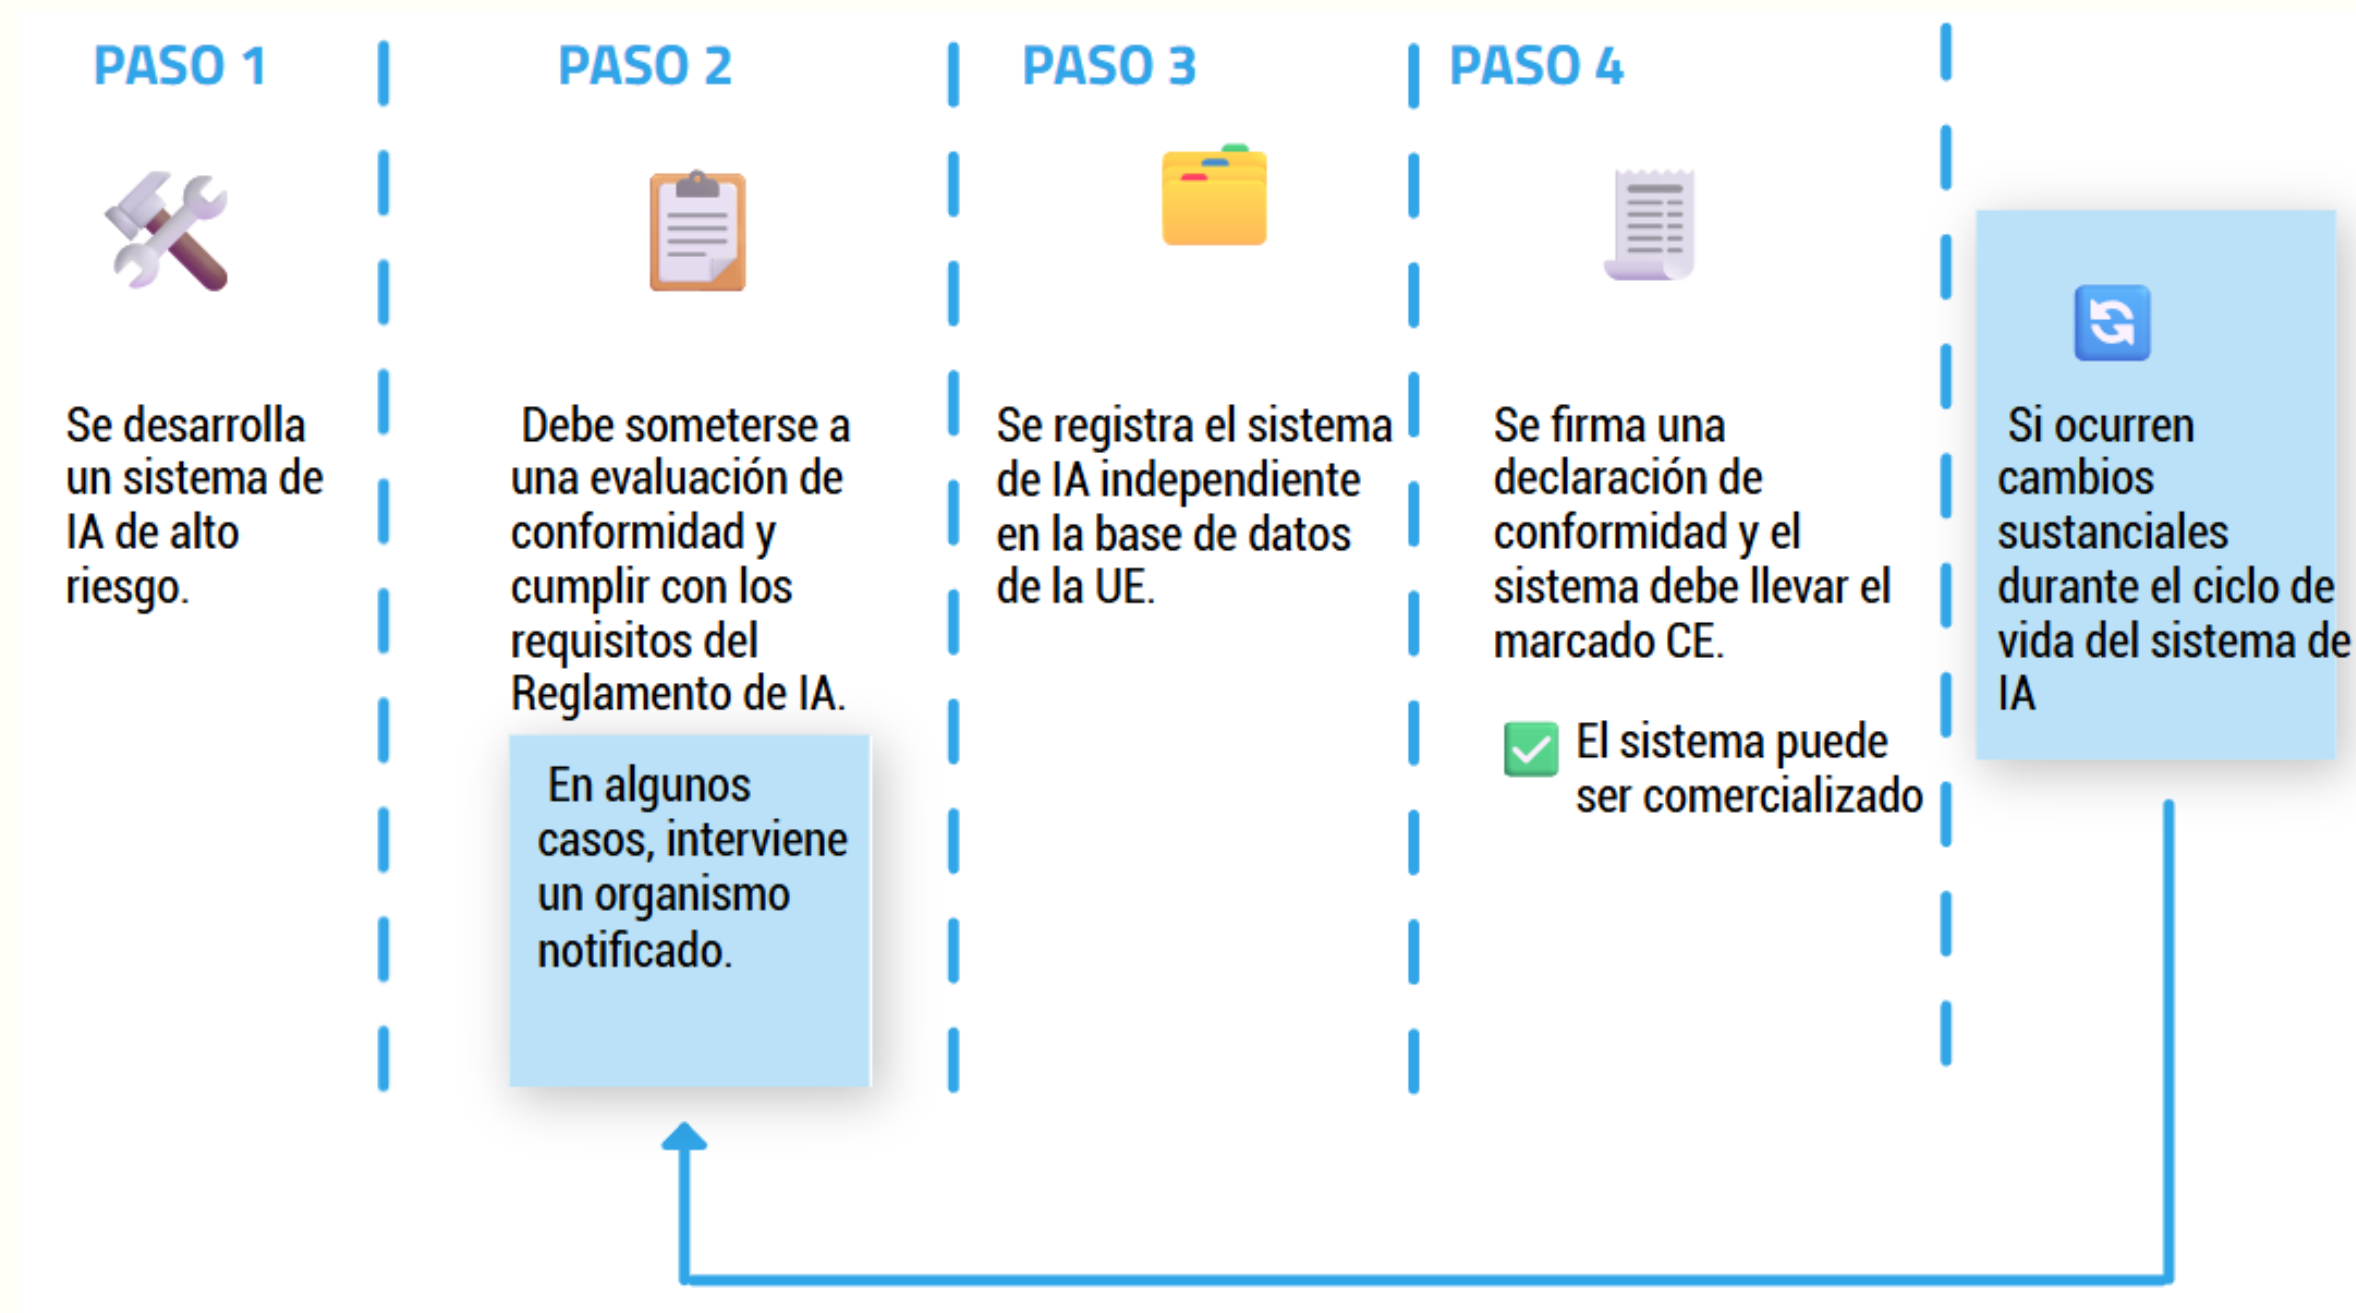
PASO 1

Se desarrolla un sistema de IA de alto riesgo.

PASO 2

Debe someterse a una evaluación de conformidad y cumplir con los requisitos del Reglamento de IA.

En algunos casos, interviene un organismo notificado.

PASO 3

Se registra el sistema de IA independiente en la base de datos de la UE.

PASO 4

Se firma una declaración de conformidad y el sistema debe llevar el marcado CE.

El sistema puede ser comercializado

Si ocurren cambios sustanciales durante el ciclo de vida del sistema de IA